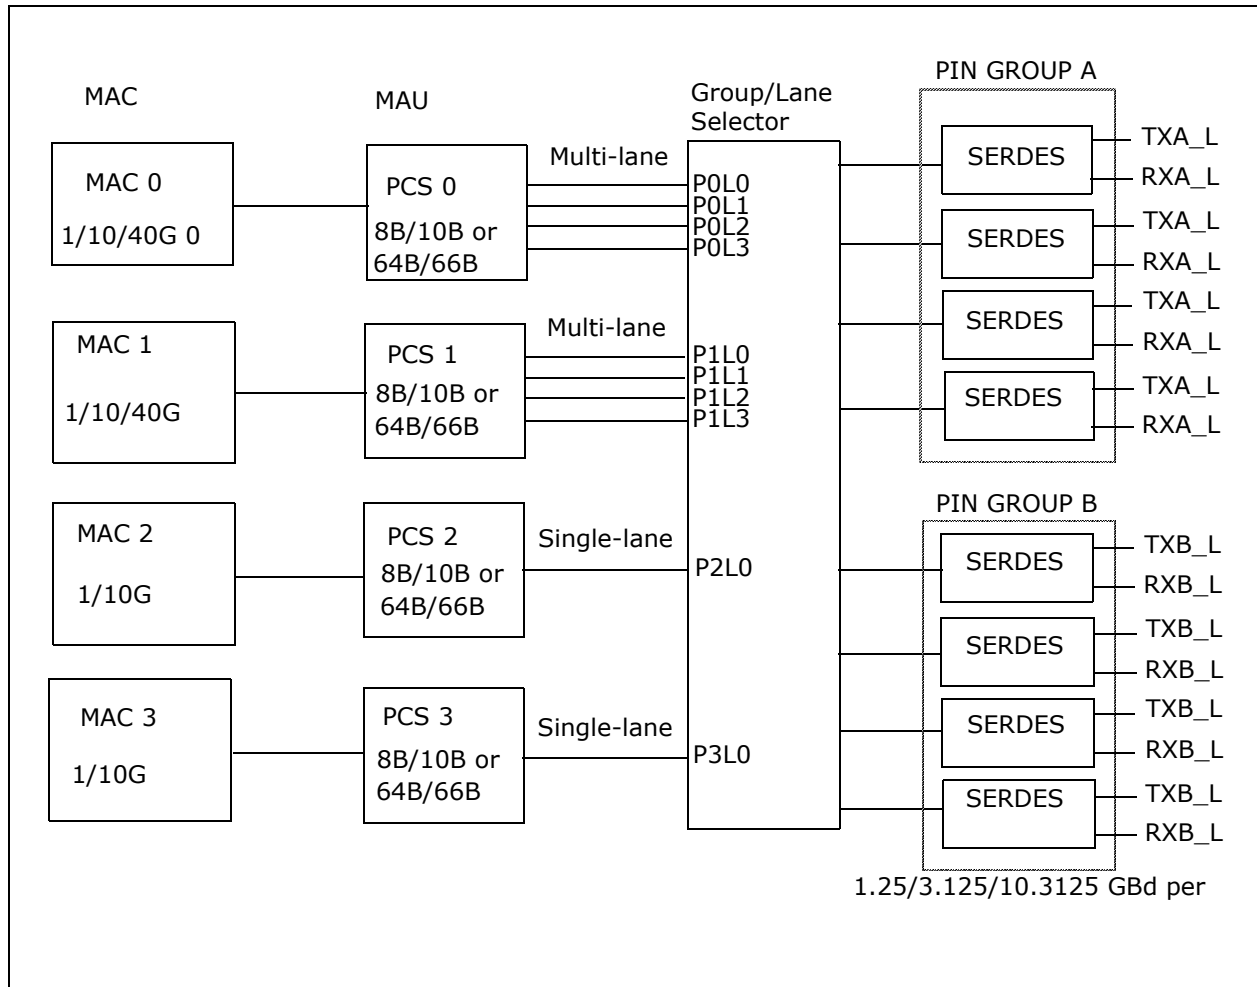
MAC

MAU

Group/Lane Selector

PIN GROUP A

MAC 0

1/10/40G 0

PCS 0

8B/10B or 64B/66B

Multi-lane

P0L0
P0L1
P0L2
P0L3

SERDES
TXA_L
RXA_L

SERDES
TXA_L
RXA_L

SERDES
TXA_L
RXA_L

SERDES
TXA_L
RXA_L

MAC 1

1/10/40G

PCS 1

8B/10B or 64B/66B

Multi-lane

P1L0
P1L1
P1L2
P1L3

PIN GROUP B

MAC 2

1/10G

PCS 2

8B/10B or 64B/66B

Single-lane

P2L0

SERDES
TXB_L
RXB_L

SERDES
TXB_L
RXB_L

SERDES
TXB_L
RXB_L

SERDES
TXB_L
RXB_L

MAC 3

1/10G

PCS 3

8B/10B or 64B/66B

Single-lane

P3L0

1.25/3.125/10.3125 GBd per